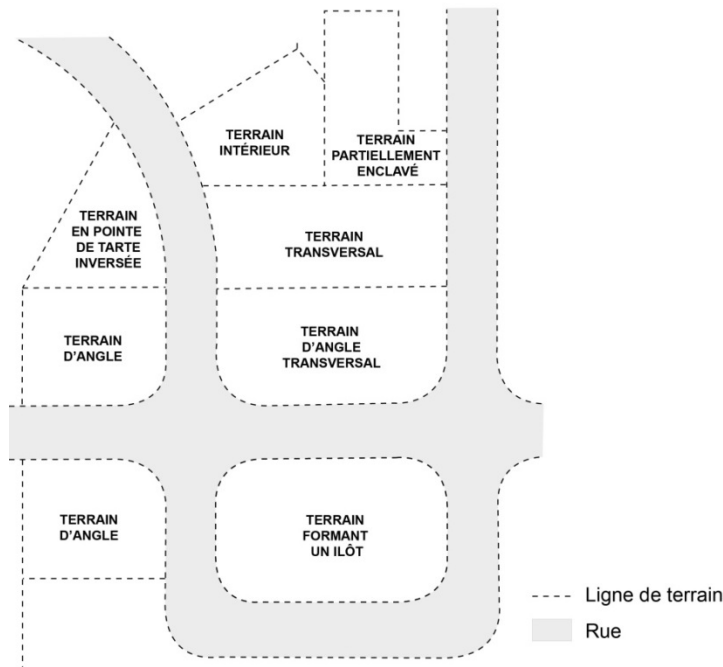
TERRAIN INTÉRIEUR

TERRAIN PARTIELLEMENT ENCLAVÉ

TERRAIN EN POINTE DE TARTE INVERSÉE

TERRAIN TRANSVERSAL

TERRAIN D'ANGLE

TERRAIN D'ANGLE TRANSVERSAL

TERRAIN D'ANGLE

TERRAIN FORMANT UN ILÔT

Ligne de terrain

Rue